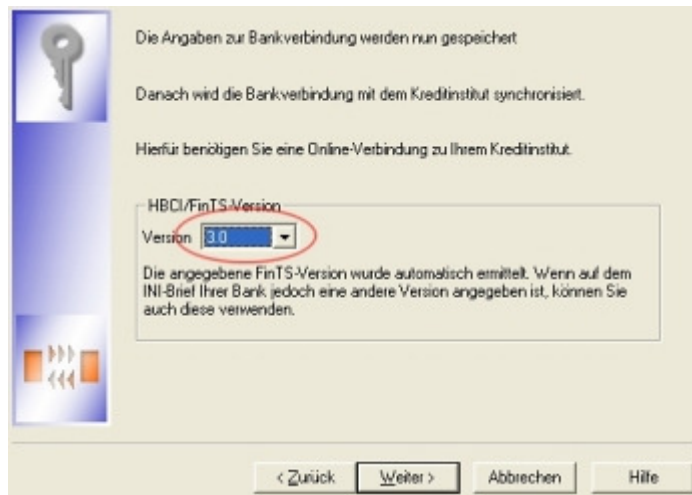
Die Angaben zur Bankverbindung werden nun gespeichert

Danach wird die Bankverbindung mit dem Kreditinstitut synchronisiert.

Hierfür benötigen Sie eine Online-Verbindung zu Ihrem Kreditinstitut.

HBCI/FinTS-Version

Version 3.0

Die angegebene FinTS-Version wurde automatisch ermittelt. Wenn auf dem INI-Brief Ihrer Bank jedoch eine andere Version angegeben ist, können Sie auch diese verwenden.

< Zurück | Weiter > | Abbrechen | Hilfe